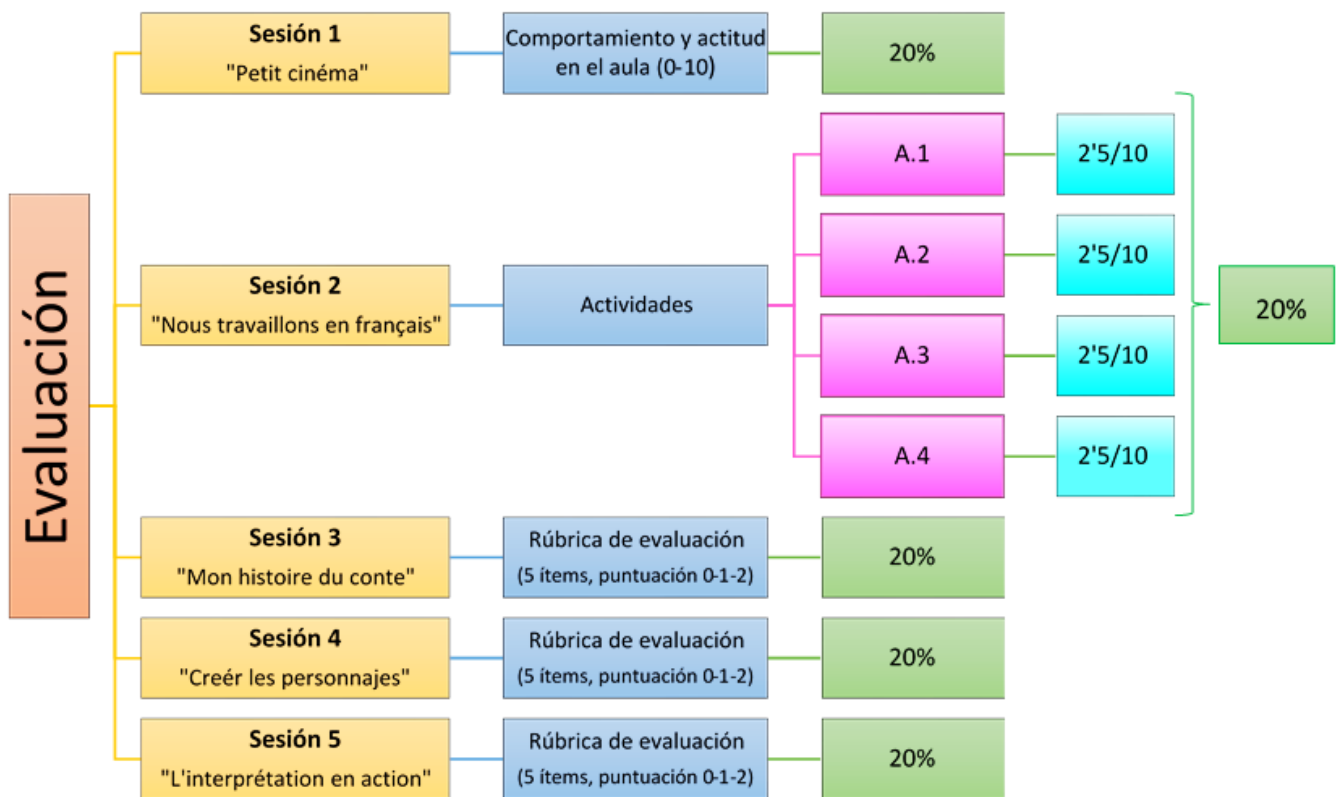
Evaluación

Sesión 1
"Petit cinéma"

Comportamiento y actitud en el aula (0-10)

20%

Sesión 2
"Nous travaillons en français"

Actividades

A.1
2'5/10

A.2
2'5/10

A.3
2'5/10

A.4
2'5/10

20%

Sesión 3
"Mon histoire du conte"

Rúbrica de evaluación
(5 ítems, puntuación 0-1-2)

20%

Sesión 4
"Creér les personnajes"

Rúbrica de evaluación
(5 ítems, puntuación 0-1-2)

20%

Sesión 5
"L'interprétation en action"

Rúbrica de evaluación
(5 ítems, puntuación 0-1-2)

20%